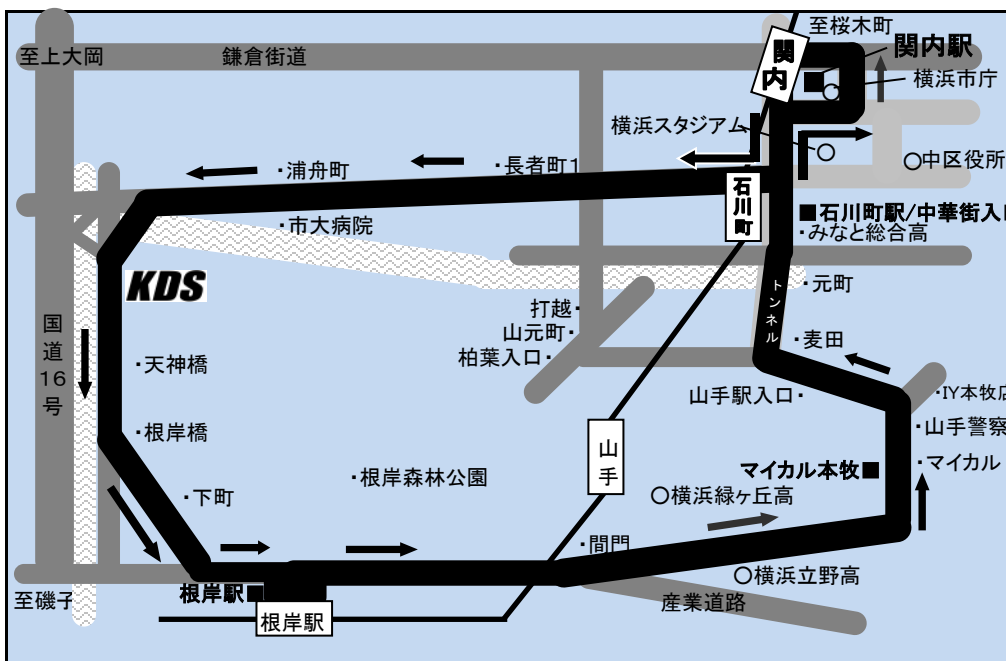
至桜木町
至上大岡
鎌倉街道
関内
関内駅
横浜市庁
横浜スタジアム
・浦舟町
・長者町1
○中区役所
石川町
■石川町駅/中華街入口
・市大病院
・みなと総合高
KDS
トンネル
・元町
打越・
山元町・
国道16号
柏葉入口・
・麦田
・天神橋
山手駅入口・
・IY本牧店
・根岸橋
・山手警察
山手
マイカル本牧■
・マイカル
・根岸森林公園
・下町
○横浜緑ヶ丘高
・間門
○横浜立野高
至磯子
根岸駅■
根岸駅
産業道路